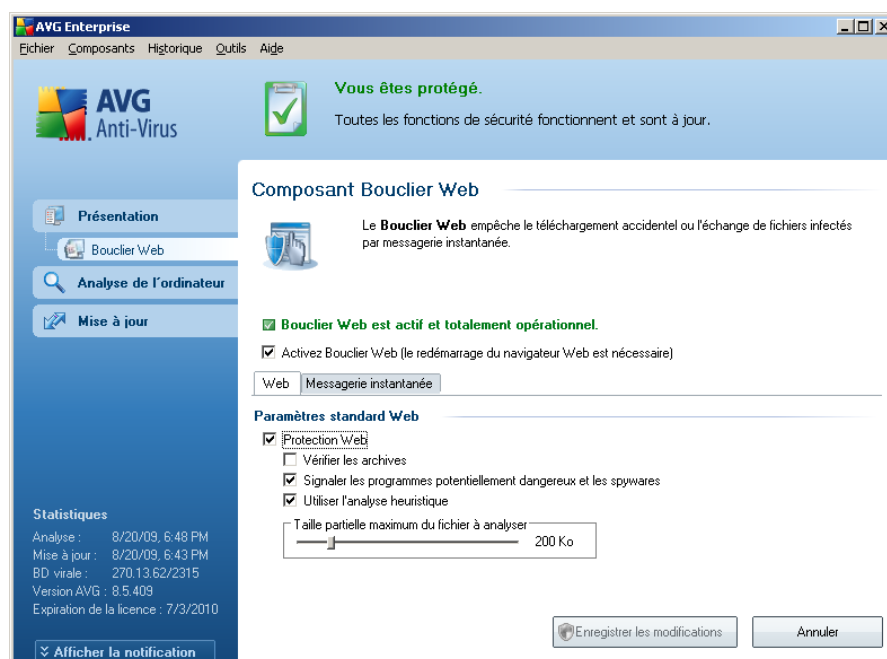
AVG Enterprise

Fichier Composants Historique Outils Aide

AVG Anti-Virus

Vous êtes protégé.

Toutes les fonctions de sécurité fonctionnent et sont à jour.

Présentation

Bouclier Web

Analyse de l'ordinateur

Mise à jour

Composant Bouclier Web

Le **Bouclier Web** empêche le téléchargement accidentel ou l'échange de fichiers infectés par messagerie instantanée.

Bouclier Web est actif et totalement opérationnel.

Activez Bouclier Web (le redémarrage du navigateur Web est nécessaire)

Web | Messagerie instantanée

Paramètres standard Web

Protection Web

Vérifier les archives

Signaler les programmes potentiellement dangereux et les spywares

Utiliser l'analyse heuristique

Taille partielle maximum du fichier à analyser

200 Ko

Statistiques

Analyse : 8/20/09, 6:48 PM

Mise à jour : 8/20/09, 6:43 PM

BD virale : 270.13.62/2315

Version AVG : 8.5.409

Expiration de la licence : 7/3/2010

Afficher la notification

Enregistrer les modifications

Annuler